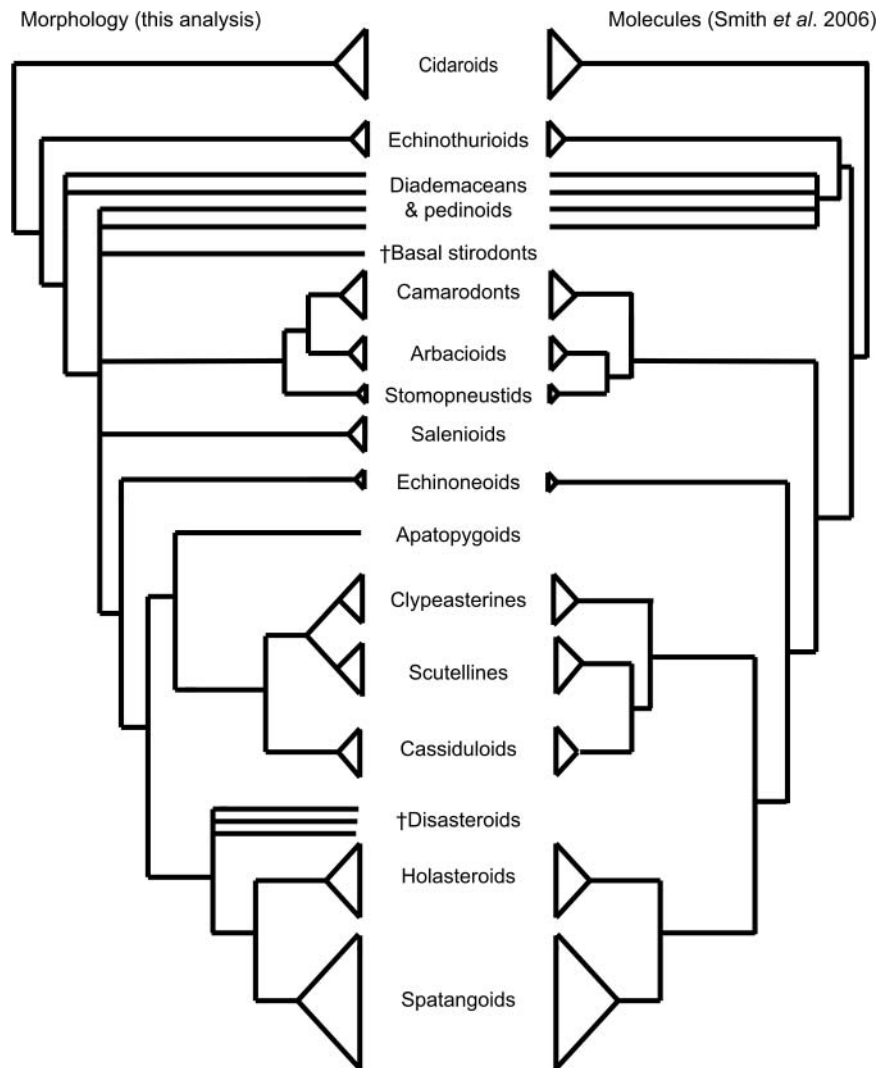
Morphology (this analysis)

Molecules (Smith *et al.* 2006)

Cidaroids

Echinothurioids

Diademaceans & pedinoids

†Basal stirodonts

Camarodonts

Arbacioids

Stomopneustids

Salenioids

Echinoneoids

Apatopygoids

Clypeasterines

Scutellines

Cassiduloids

†Disasteroids

Holasteroids

Spatangoids